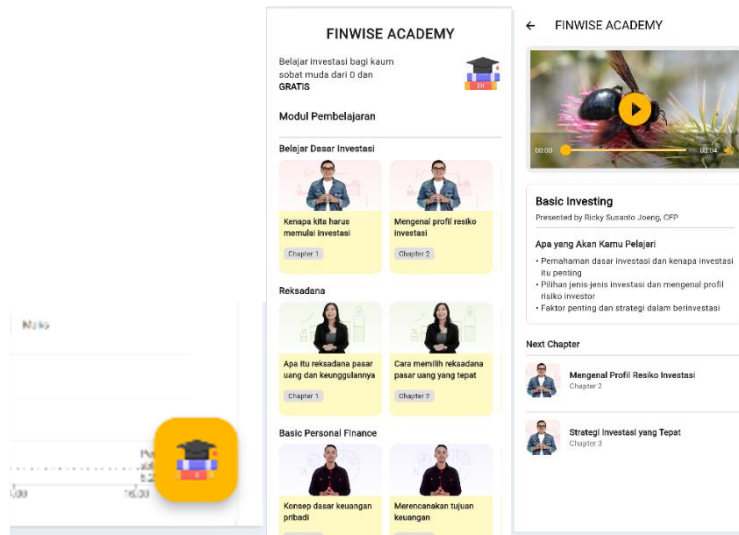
FINWISE ACADEMY

Belajar investasi bagi kaum sobat muda dari 0 dan GRATIS

Modul Pembelajaran

Belajar Dasar Investasi

Kenapa kita harus memulai investasi
Chapter 1

Mengenal profil resiko investasi
Chapter 2

Reksadana

Apa itu reksadana pasar uang dan keunggulannya
Chapter 1

Cara memilih reksadana pasar uang yang tepat
Chapter 2

Basic Personal Finance

Konsep dasar keuangan pribadi

Merencanakan tujuan keuangan

FINWISE ACADEMY

00:00 00:04

Basic Investing
Presented by Ricky Susanto Joeng, CFP

Apa yang Akan Kamu Pelajari
• Pemahaman dasar investasi dan kenapa investasi itu penting
• Pilihan jenis-jenis investasi dan mengenal profil risiko investor
• Faktor penting dan strategi dalam berinvestasi

Next Chapter

Mengenal Profil Resiko Investasi
Chapter 2

Strategi Investasi yang Tepat
Chapter 3

Nilai

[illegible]

16:00